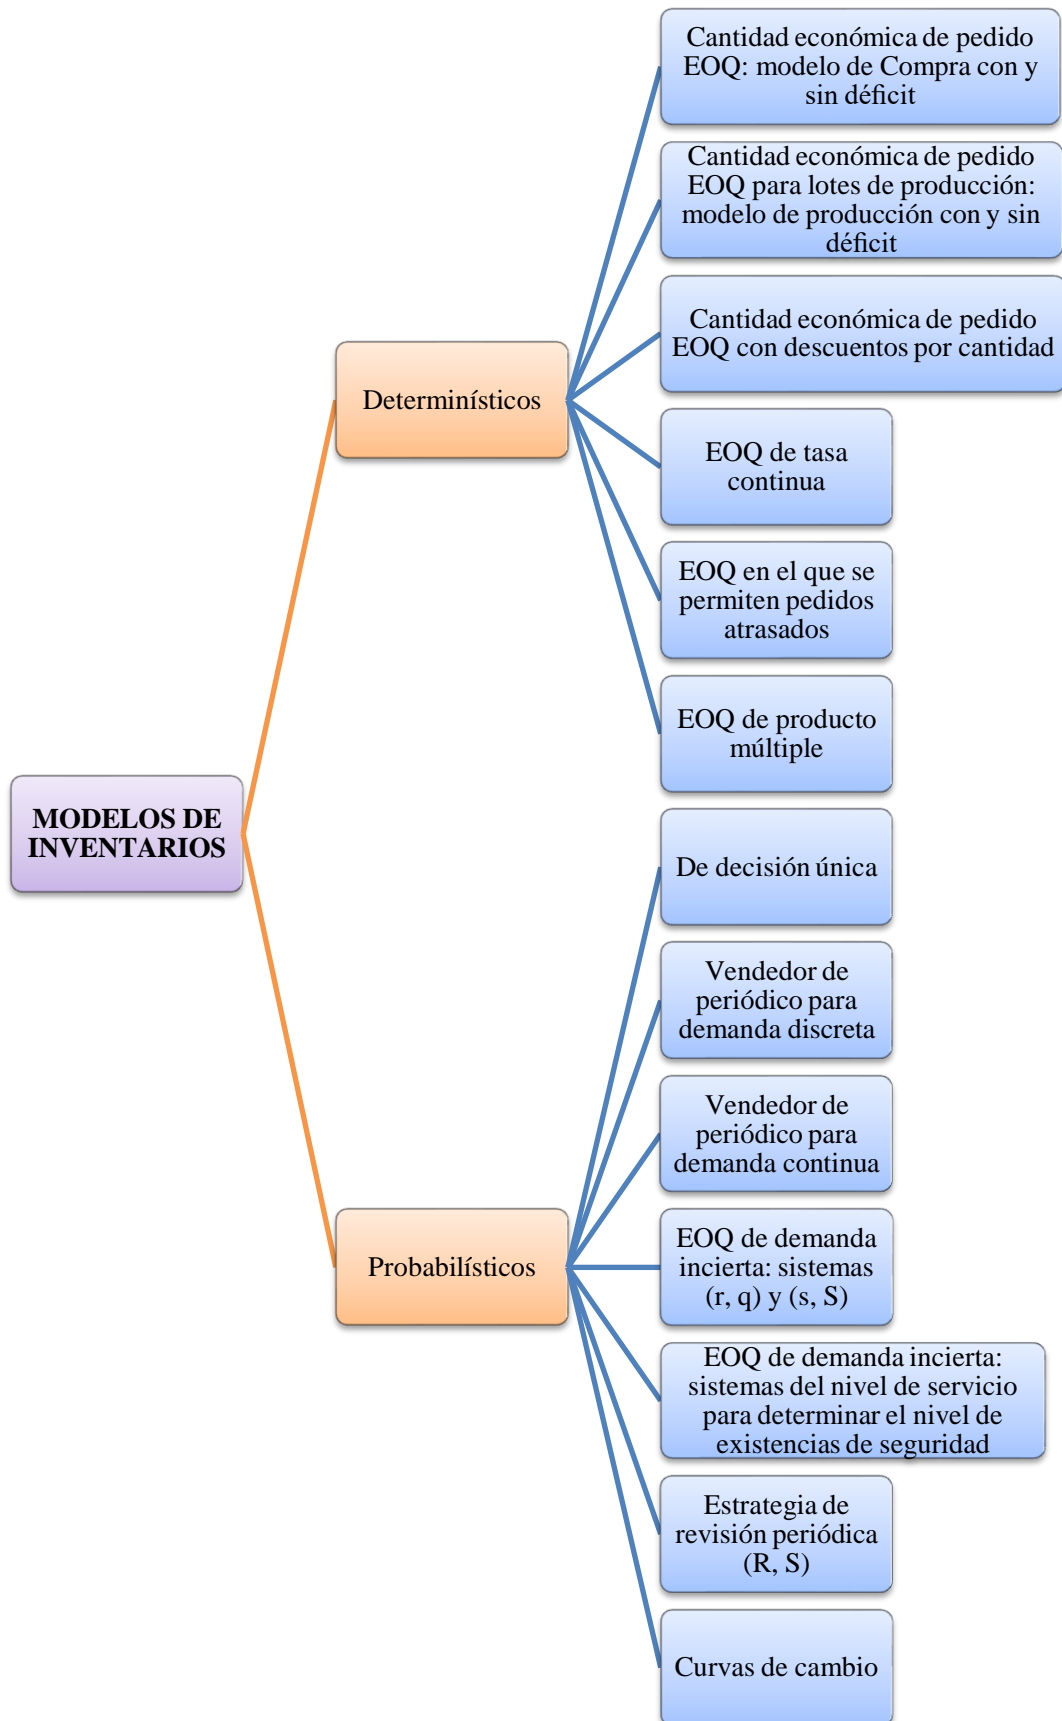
MODELOS DE INVENTARIOS

Determinísticos

Cantidad económica de pedido EOQ: modelo de Compra con y sin déficit

Cantidad económica de pedido EOQ para lotes de producción: modelo de producción con y sin déficit

Cantidad económica de pedido EOQ con descuentos por cantidad

EOQ de tasa continua

EOQ en el que se permiten pedidos atrasados

EOQ de producto múltiple

Probabilísticos

De decisión única

Vendedor de periódico para demanda discreta

Vendedor de periódico para demanda continua

EOQ de demanda incierta: sistemas (r, q) y (s, S)

EOQ de demanda incierta: sistemas del nivel de servicio para determinar el nivel de existencias de seguridad

Estrategia de revisión periódica (R, S)

Curvas de cambio